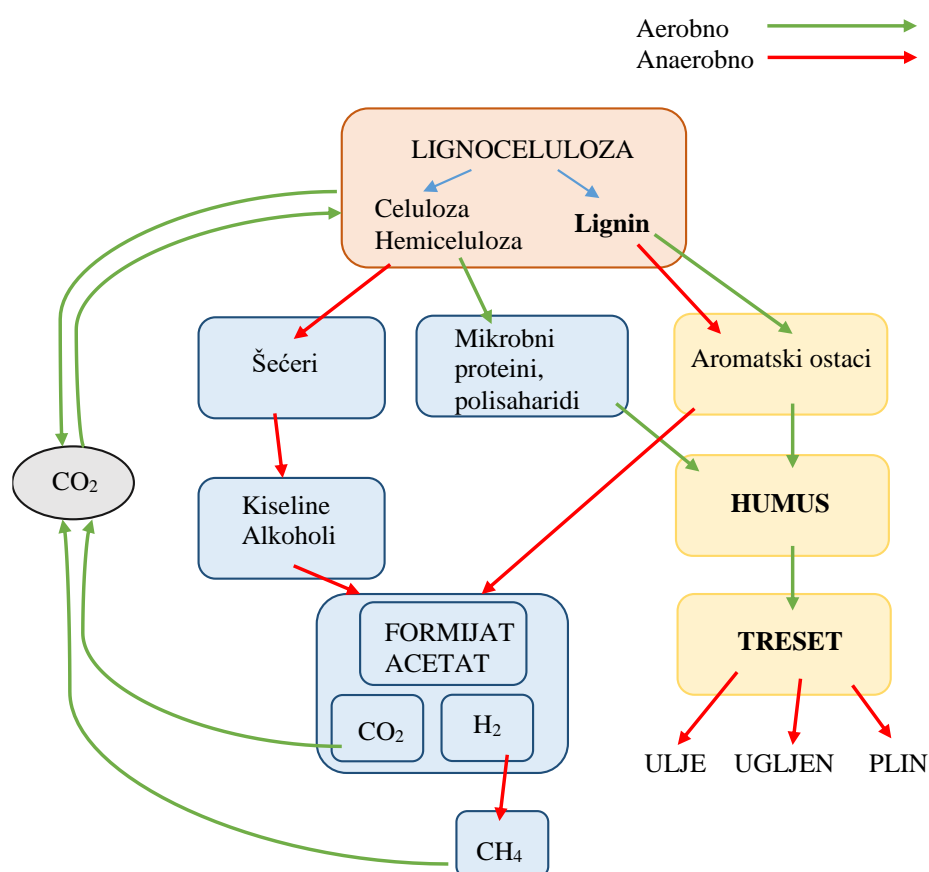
Aerobno
Anaerobno

LIGNOCELULOZA

Celuloza
Hemiceluloza

Lignin

Šećeri

Mikrobni proteini, polisaharidi

Aromatski ostaci

$CO_2$

Kiseline
Alkoholi

HUMUS

FORMIJAT
ACETAT

$CO_2$

$H_2$

TRESET

ULJE UGLJEN PLIN

$CH_4$